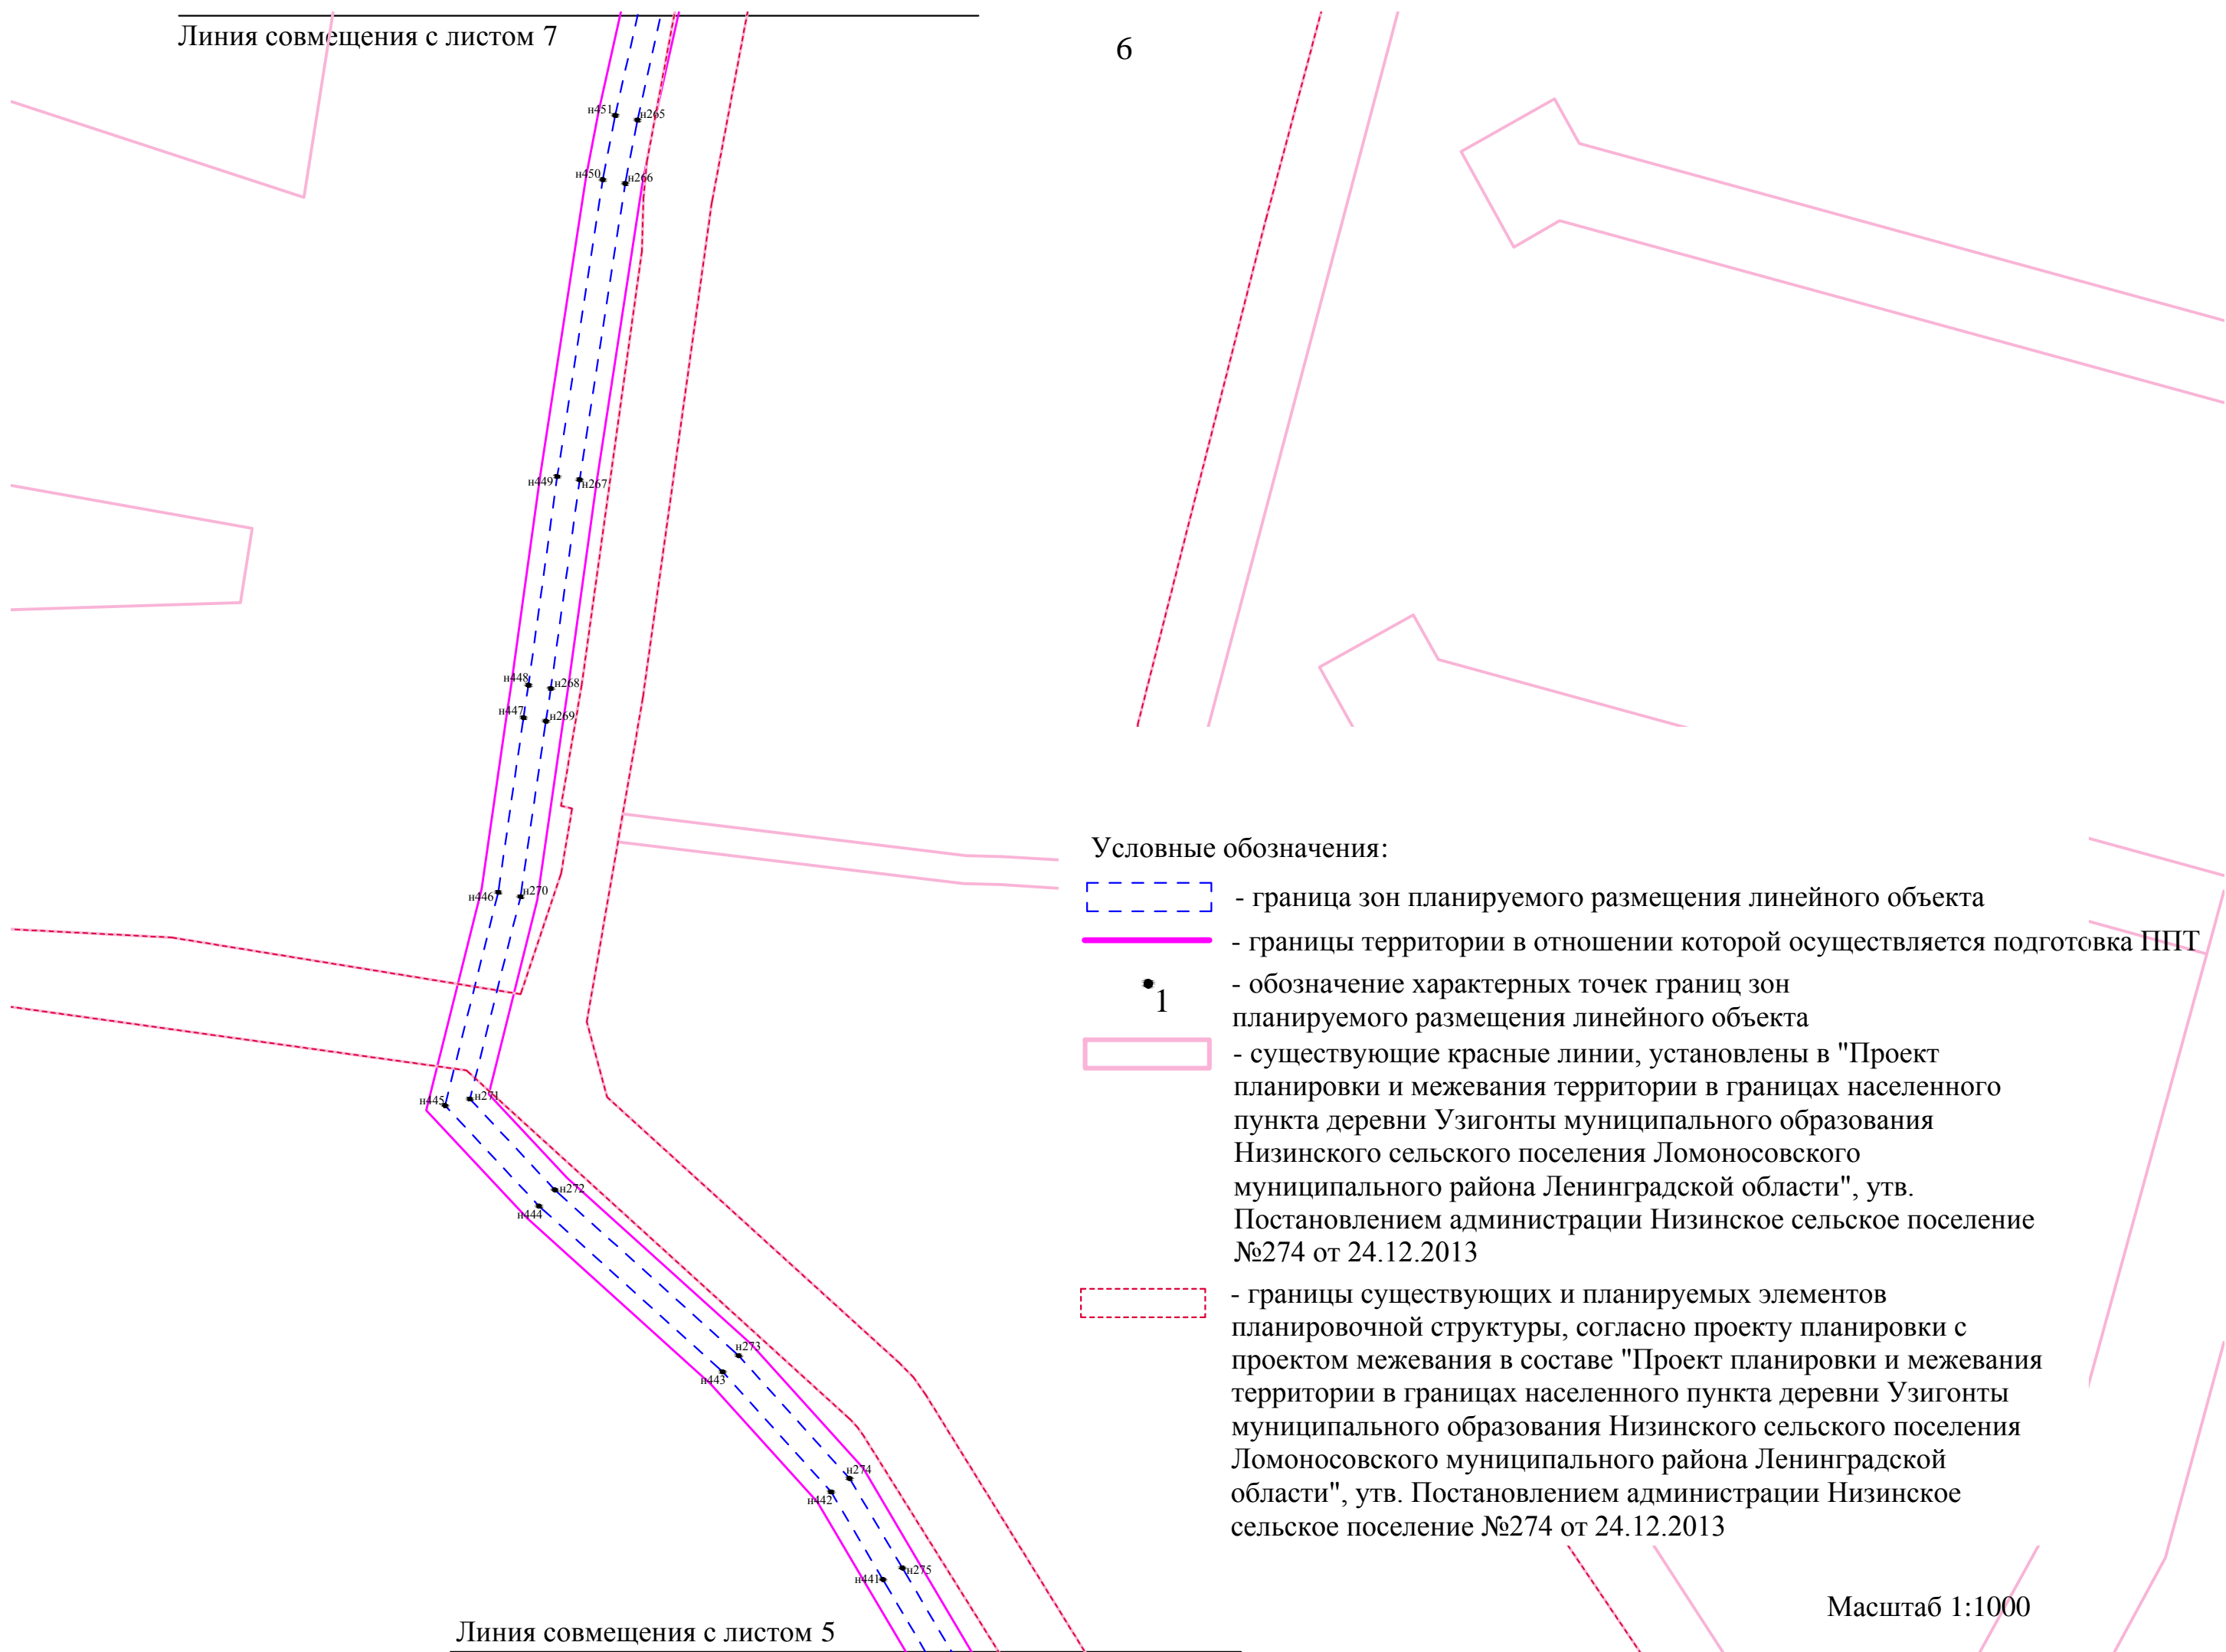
Линия совмещения с листом 7

6

н451
н265
н450
н266
н449
н267
н448
н268
н447
н269
н446
н270
н445
н271
н272
н444
н273
н443
н274
н442
н275
н441

Условные обозначения:

- граница зон планируемого размещения линейного объекта

- границы территории в отношении которой осуществляется подготовка ППТ

1 - обозначение характерных точек границ зон планируемого размещения линейного объекта

- существующие красные линии, установлены в "Проект планировки и межевания территории в границах населенного пункта деревни Узигонты муниципального образования Низинского сельского поселения Ломоносовского муниципального района Ленинградской области", утв. Постановлением администрации Низинское сельское поселение №274 от 24.12.2013

- границы существующих и планируемых элементов планировочной структуры, согласно проекту планировки с проектом межевания в составе "Проект планировки и межевания территории в границах населенного пункта деревни Узигонты муниципального образования Низинского сельского поселения Ломоносовского муниципального района Ленинградской области", утв. Постановлением администрации Низинское сельское поселение №274 от 24.12.2013

Масштаб 1:1000

Линия совмещения с листом 5